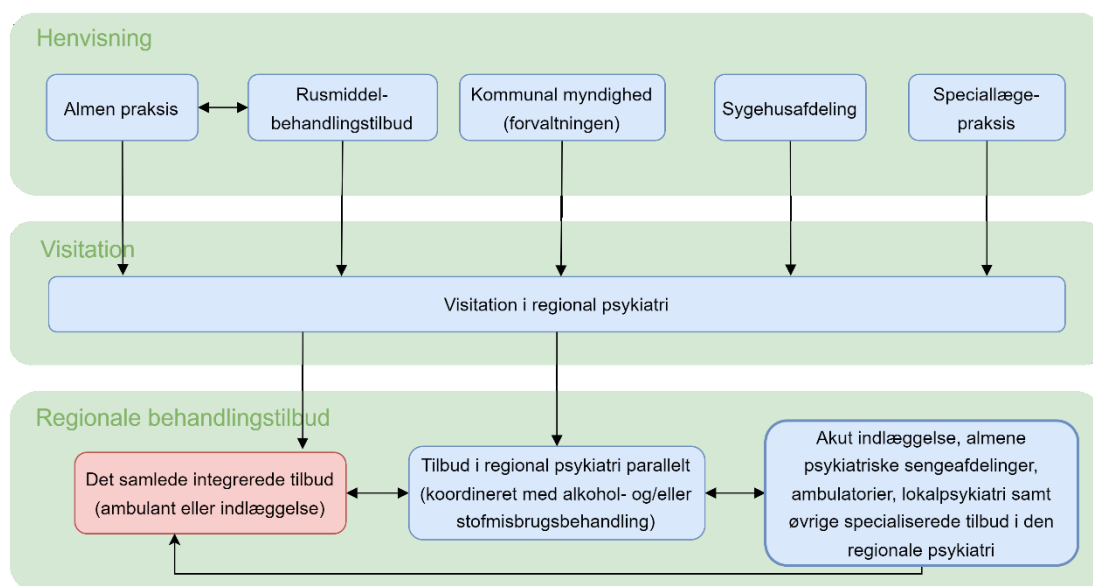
Henvisning

Almen praksis

Rusmiddelbehandlingstilbud

Kommunal myndighed (forvaltningen)

Sygehusafdeling

Speciallægepraksis

Visitation

Visitation i regional psykiatri

Regionale behandlingstilbud

Det samlede integrerede tilbud (ambulant eller indlæggelse)

Tilbud i regional psykiatri parallelt (koordineret med alkohol- og/eller stofmisbrugsbehandling)

Akut indlæggelse, almene psykiatriske sengeafdelinger, ambulatorier, lokalpsykiatri samt øvrige specialiserede tilbud i den regionale psykiatri